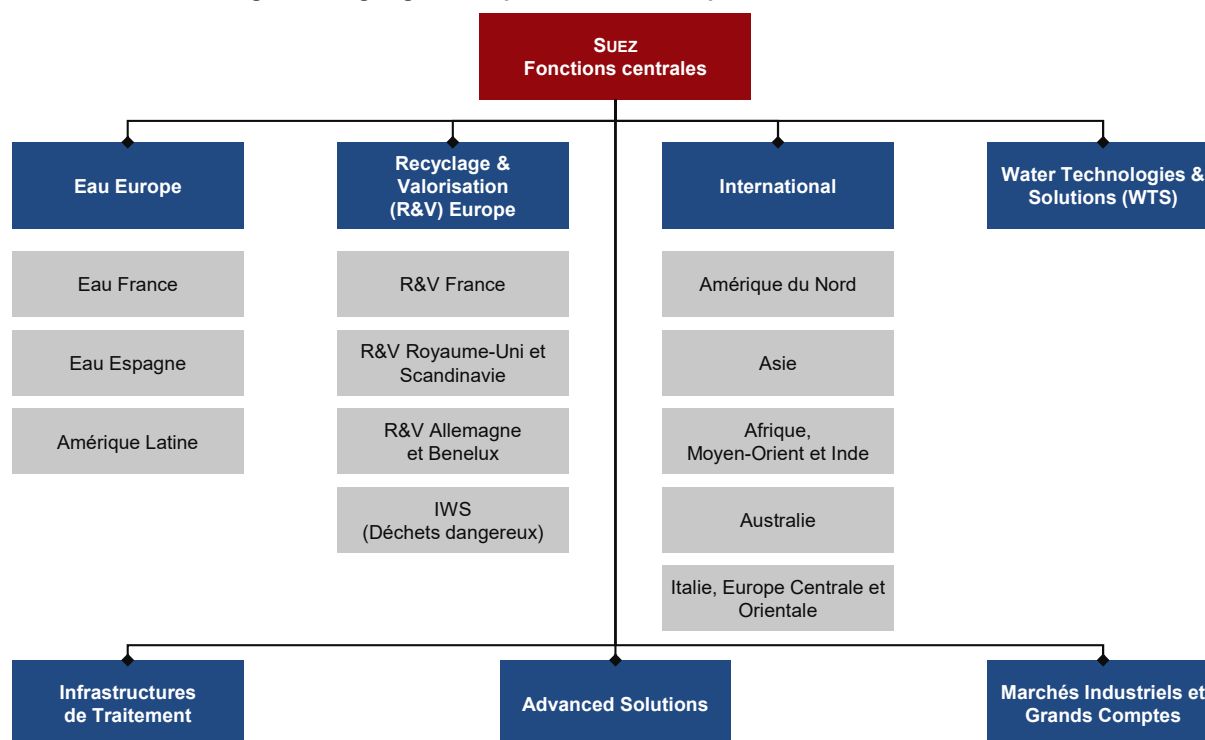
SUEZ
Fonctions centrales

Eau Europe

Eau France

Eau Espagne

Amérique Latine

Recyclage & Valorisation (R&V) Europe

R&V France

R&V Royaume-Uni et Scandinavie

R&V Allemagne et Benelux

IWS (Déchets dangereux)

International

Amérique du Nord

Asie

Afrique, Moyen-Orient et Inde

Australie

Italie, Europe Centrale et Orientale

Water Technologies & Solutions (WTS)

Infrastructures de Traitement

Advanced Solutions

Marchés Industriels et Grands Comptes